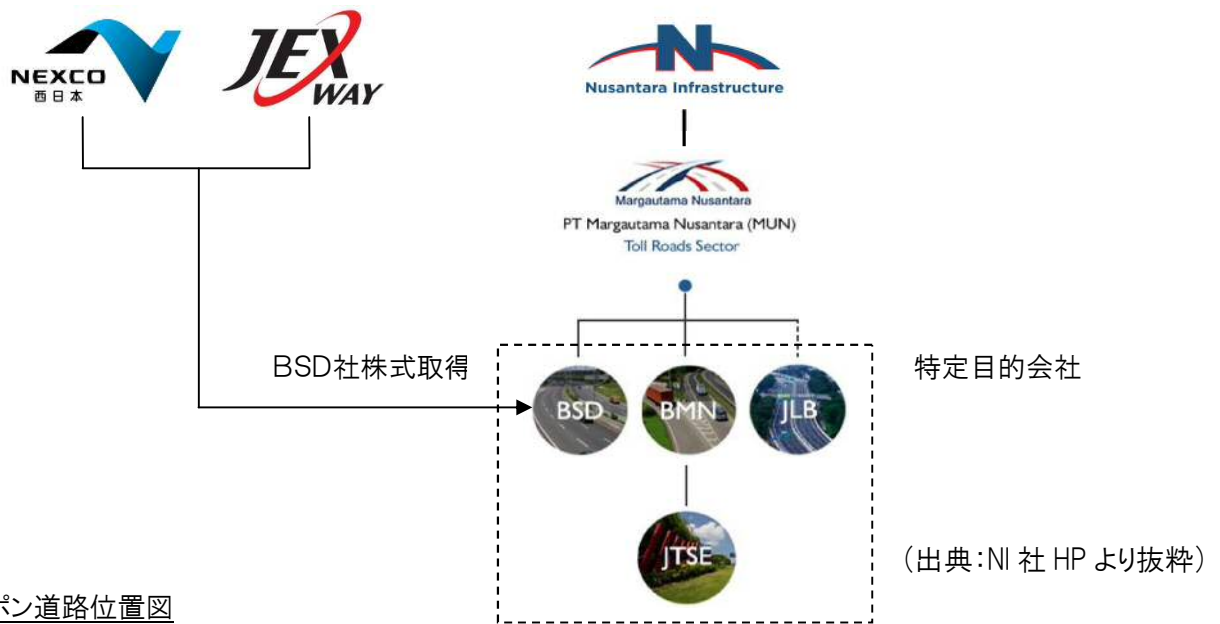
NEXCO
西日本

JEX WAY

Nusantara Infrastructure

Margautama Nusantara
PT Margautama Nusantara (MUN)
Toll Roads Sector

BSD社株式取得

BSD
BMN
JLB
JTSE

特定目的会社

（出典：NI 社 HP より抜粋）

ポン道路位置図